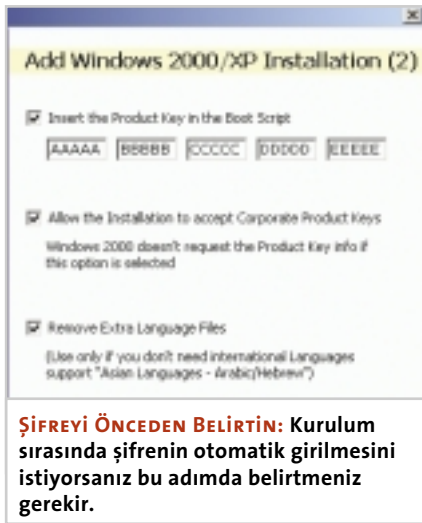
Add Windows 2000/XP Installation (2)

Insert the Product Key in the Boot Script

| AAAAA | BBBBB | CCCCC | DDDDD | EEEEE |
|---|---|---|---|---|

Allow the Installation to accept Corporate Product Keys

Windows 2000 doesn't request the Product Key info if this option is selected

Remove Extra Language Files

(Use only if you don't need international Languages support "Asian Languages - Arabic/Hebrew")

ŞİFREYİ ÖNCEDEN BELİRTİN: Kurulum sırasında şifrenin otomatik girilmesini istiyorsanız bu adımda belirtmeniz gerekir.